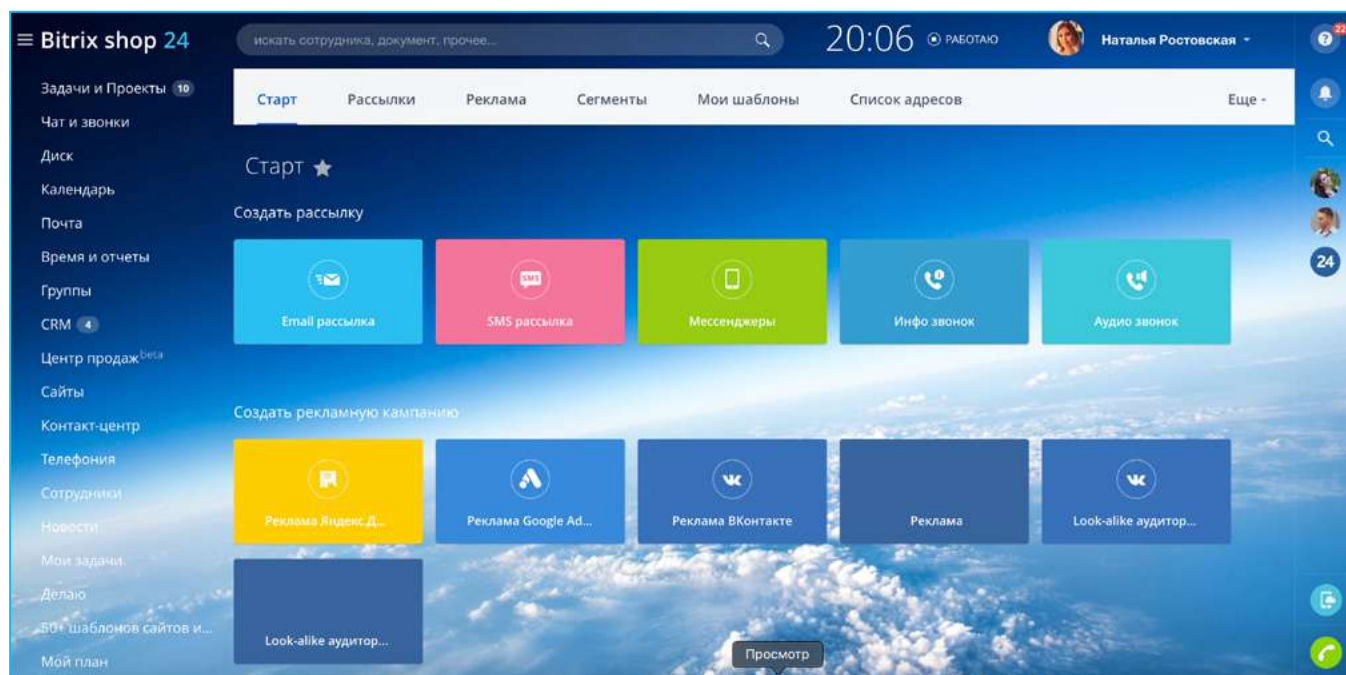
≡ Bitrix shop 24

искать сотрудника, документ, прочее...

20:06 ⊙ РАБОТАЮ

Наталья Ростовская

22

Задачи и Проекты 10
Чат и звонки
Диск
Календарь
Почта
Время и отчеты
Группы
CRM 4
Центр продаж beta
Сайты
Контакт-центр
Телефония
Сотрудники
Новости
Мои задачи
Делаю
50+ шаблонов сайтов и...
Мой план

Старт | Рассылки | Реклама | Сегменты | Мои шаблоны | Список адресов | Еще

Старт

Создать рассылку

Email рассылка
SMS рассылка
Мессенджеры
Инфо звонок
Аудио звонок

Создать рекламную кампанию

Реклама Яндекс.Д...
Реклама Google Ad...
Реклама ВКонтакте
Реклама
Look-alike аудитор...
Look-alike аудитор...

Просмотр

24